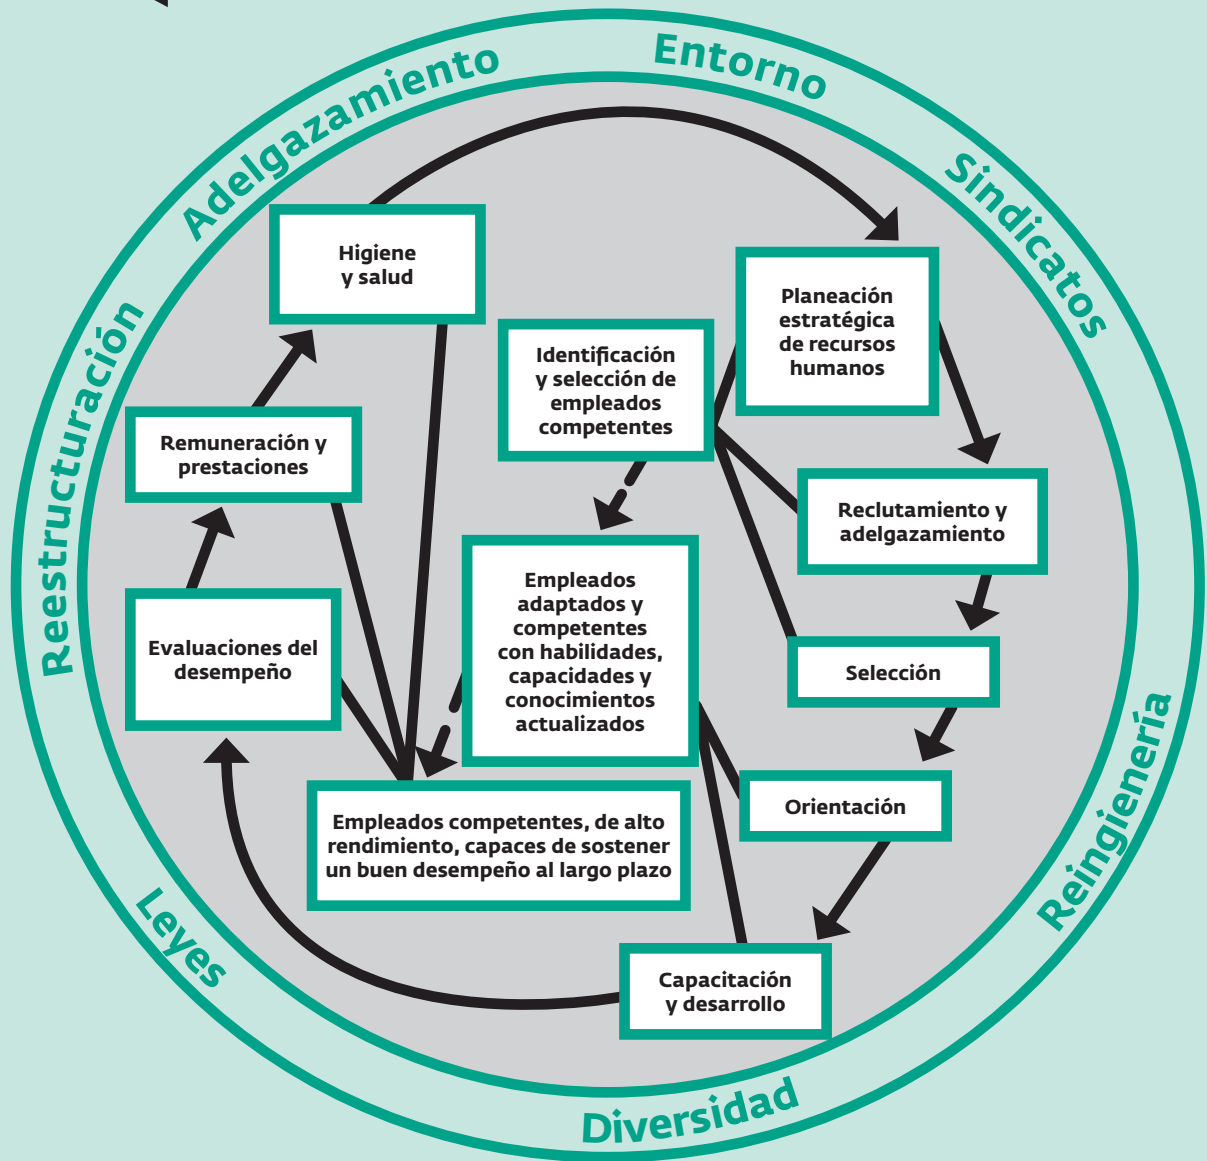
Entorno

Sindicatos

Reingeniería

Diversidad

Leyes

Reestructuración

Adelgazamiento

Higiene y salud

Planeación estratégica de recursos humanos

Identificación y selección de empleados competentes

Remuneración y prestaciones

Reclutamiento y adelgazamiento

Empleados adaptados y competentes con habilidades, capacidades y conocimientos actualizados

Evaluaciones del desempeño

Selección

Orientación

Empleados competentes, de alto rendimiento, capaces de sostener un buen desempeño al largo plazo

Capacitación y desarrollo